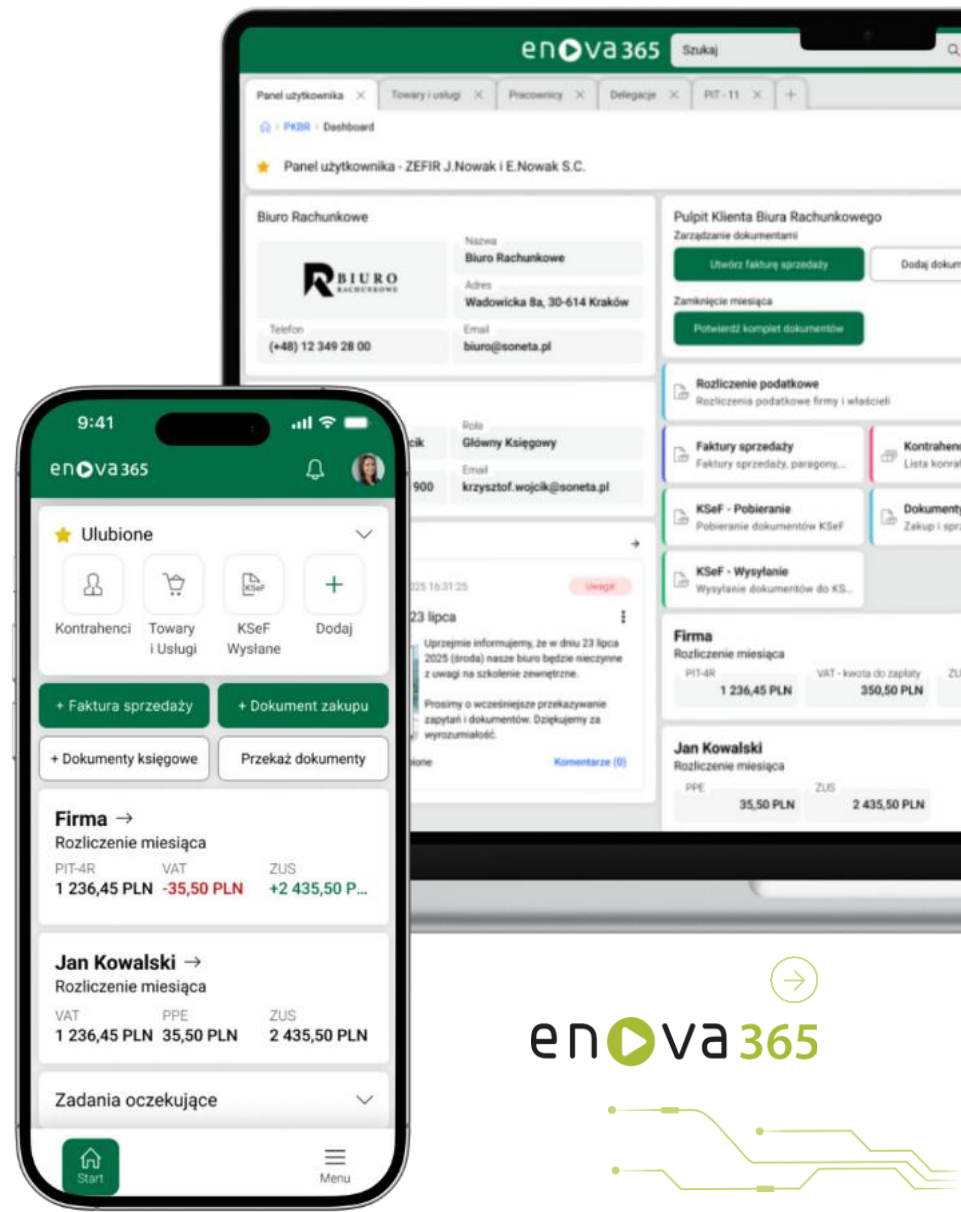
enova365 Szukaj

Panel użytkownika × Towary i usługi × Pracownicy × Delegacje × PIT - 11 × +

PKBR › Dashboard

Panel użytkownika - ZEFIR J.Nowak i E.Nowak S.C.

Biuro Rachunkowe

BIURO RACHUNKOWE

Nazwa
Biuro Rachunkowe

Adres
Wadowicka 8a, 30-614 Kraków

Telefon
(+48) 12 349 28 00

Email
biuro@soneta.pl

Pulpit Klienta Biura Rachunkowego
Zarządzanie dokumentami

Utwórz fakturę sprzedaży

Dodaj dokum

Zamknięcie miesiąca

Potwierdź komplet dokumentów

Rozliczenie podatkowe
Rozliczenia podatkowe firmy i właścieli

cik

Rola
Główny Księgowy

900

Email
krzysztof.wojcik@soneta.pl

Faktury sprzedaży
Faktury sprzedaży, paragony...

Kontrahen
Lista konra

KSeF - Pobieranie
Pobieranie dokumentów KSeF

Dokument
Zakup i spr

KSeF - Wysyłanie
Wysyłanie dokumentów do KS...

025 16:31:25

Uwaga

23 lipca

Uprzejmie informujemy, że w dniu 23 lipca 2025 (środa) nasze biuro będzie nieczynne z uwagi na szkolenie zewnętrzne.

Prosimy o wcześniejsze przekazywanie zapytań i dokumentów. Dziękujemy za wyrozumiałość.

ione

Komentarze (0)

Firma
Rozliczenie miesiąca

PIT-4R
1 236,45 PLN

VAT - kwota do zapłaty
350,50 PLN

ZU

Jan Kowalski
Rozliczenie miesiąca

PPE
35,50 PLN

ZUS
2 435,50 PLN

9:41

enova365

Ulubione

Kontrahenci

Towary i Usługi

KSeF Wysłane

Dodaj

+ Faktura sprzedaży

+ Dokument zakupu

+ Dokumenty księgowe

Przekaż dokumenty

Firma →
Rozliczenie miesiąca

PIT-4R
1 236,45 PLN

VAT
-35,50 PLN

ZUS
+2 435,50 P...

Jan Kowalski →
Rozliczenie miesiąca

VAT
1 236,45 PLN

PPE
35,50 PLN

ZUS
2 435,50 PLN

Zadania oczekujące

Start

Menu

enova365